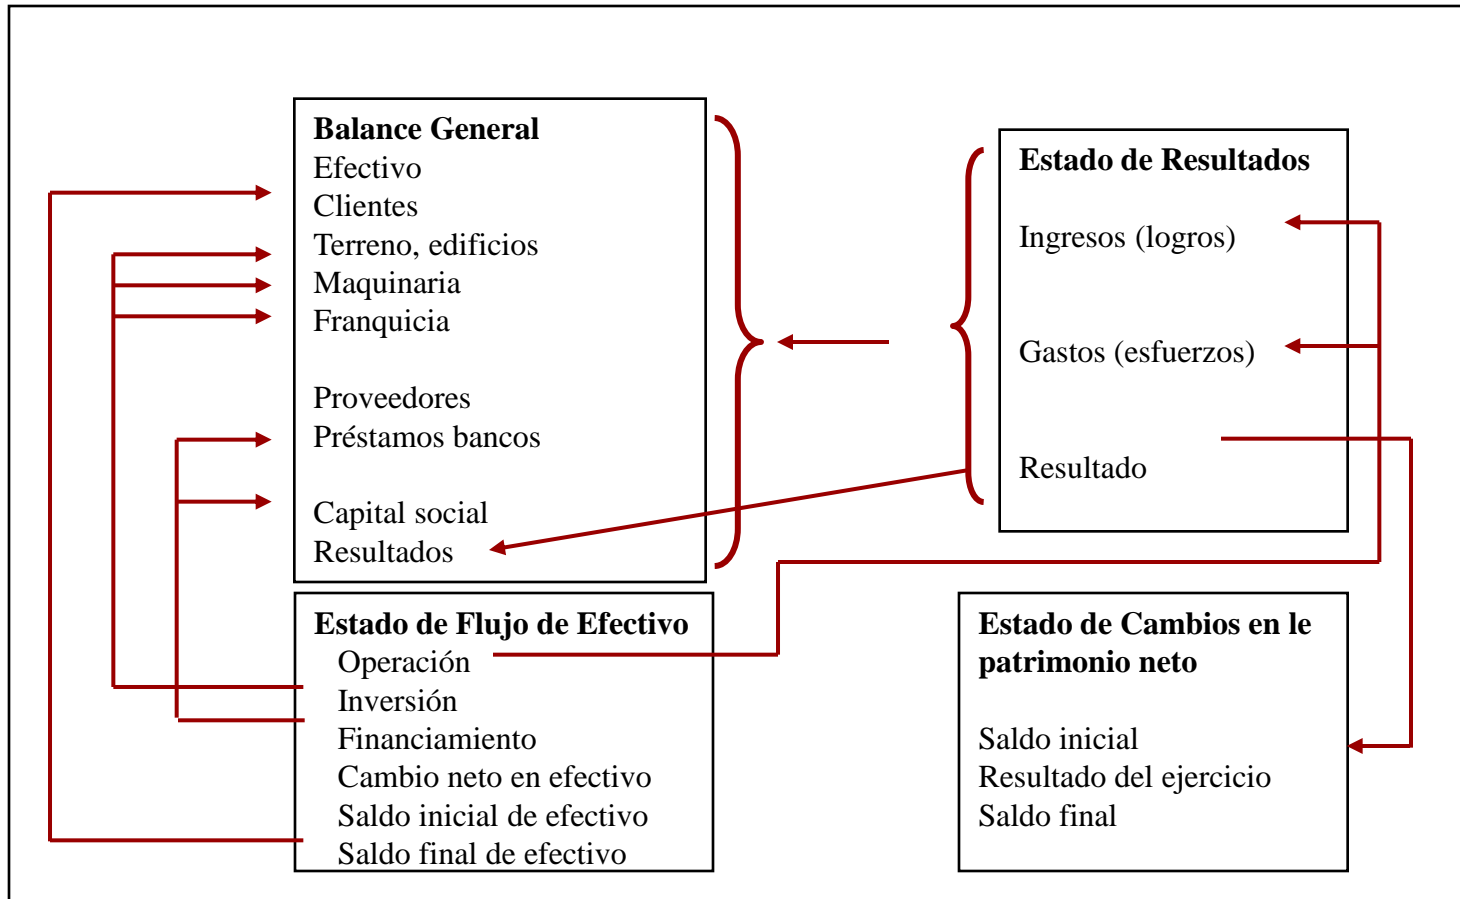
**Balance General**
Efectivo
Clientes
Terreno, edificios
Maquinaria
Franquicia

Proveedores
Préstamos bancos

Capital social
Resultados

**Estado de Resultados**

Ingresos (logros)

Gastos (esfuerzos)

Resultado

**Estado de Flujo de Efectivo**
Operación
Inversión
Financiamiento
Cambio neto en efectivo
Saldo inicial de efectivo
Saldo final de efectivo

**Estado de Cambios en le patrimonio neto**

Saldo inicial
Resultado del ejercicio
Saldo final